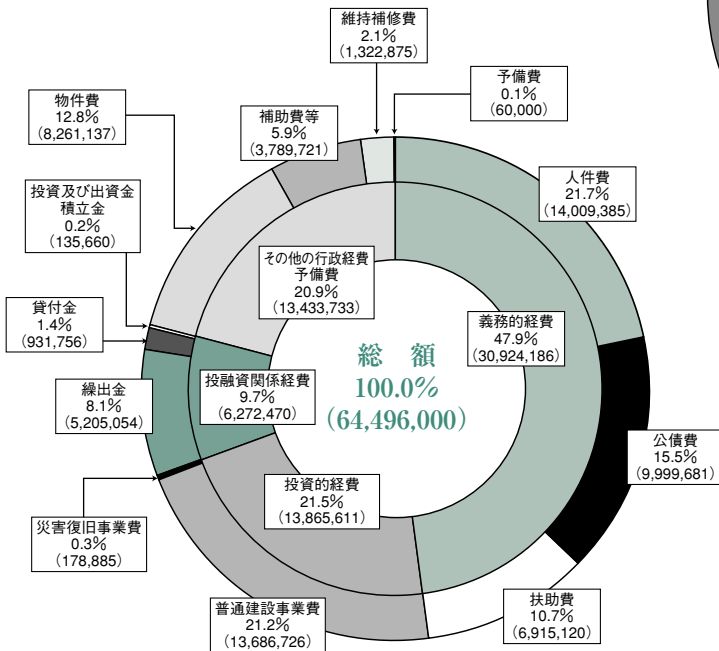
維持補修費
2.1%
(1,322,875)

予備費
0.1%
(60,000)

物件費
12.8%
(8,261,137)

補助費等
5.9%
(3,789,721)

人件費
21.7%
(14,009,385)

投資及び出資金
積立金
0.2%
(135,660)

その他の行政経費
予備費
20.9%
(13,433,733)

貸付金
1.4%
(931,756)

義務的経費
47.9%
(30,924,186)

総　額
100.0%
(64,496,000)

繰出金
8.1%
(5,205,054)

投融資関係経費
9.7%
(6,272,470)

公債費
15.5%
(9,999,681)

投資的経費
21.5%
(13,865,611)

災害復旧事業費
0.3%
(178,885)

扶助費
10.7%
(6,915,120)

普通建設事業費
21.2%
(13,686,726)